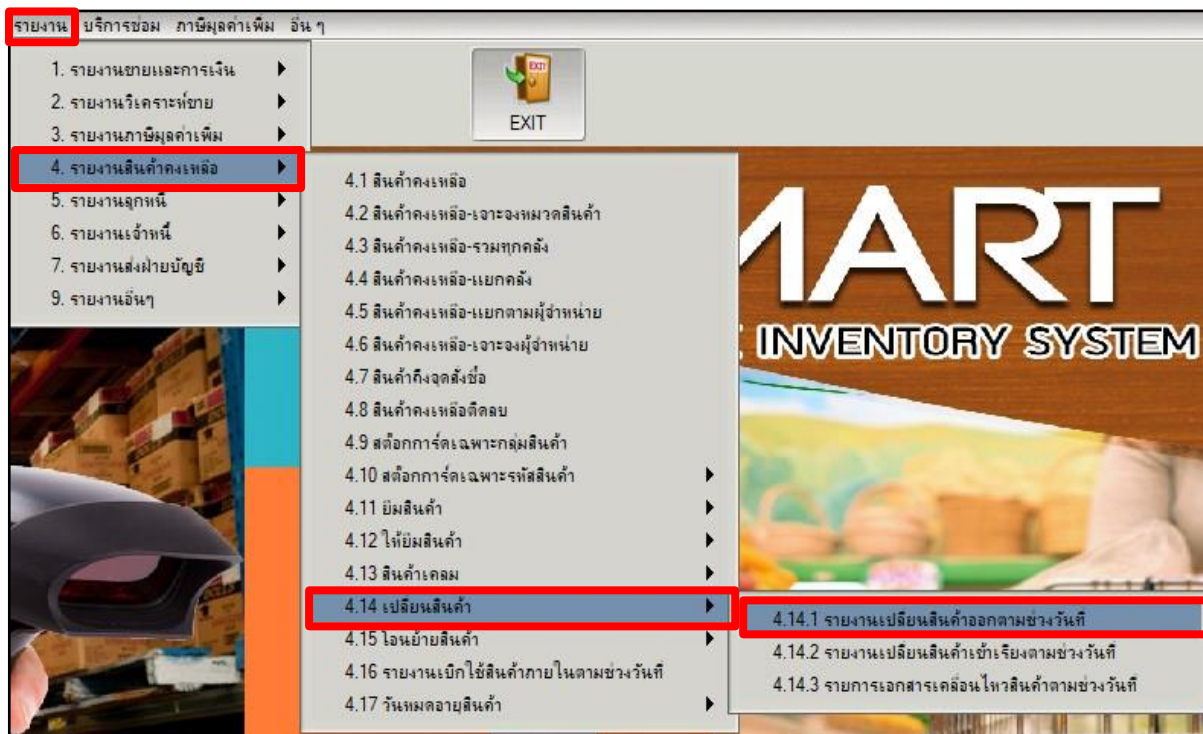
รายงาน บริการซ่อม ภาษีมูลค่าเพิ่ม อื่น ๆ

1. รายงานขายและการเงิน
2. รายงานวิเคราะห์ขาย
3. รายงานภาษีมูลค่าเพิ่ม
4. รายงานสินค้าคงเหลือ
5. รายงานลูกหนี้
6. รายงานเจ้าหนี้
7. รายงานส่งฝ่ายบัญชี
9. รายงานอื่นๆ

EXIT

EXIT

4.1 สินค้าคงเหลือ
4.2 สินค้าคงเหลือ-เจาะจงหมวดสินค้า
4.3 สินค้าคงเหลือ-รวมทุกคลัง
4.4 สินค้าคงเหลือ-แยกคลัง
4.5 สินค้าคงเหลือ-แยกตามผู้จำหน่าย
4.6 สินค้าคงเหลือ-เจาะจงผู้จำหน่าย
4.7 สินค้าถึงจุดสั่งซื้อ
4.8 สินค้าคงเหลือติดลบ
4.9 สต๊อกการ์ดเฉพาะกลุ่มสินค้า
4.10 สต๊อกการ์ดเฉพาะรหัสสินค้า
4.11 ยืมสินค้า
4.12 ให้ยืมสินค้า
4.13 สินค้าเคลม
4.14 เปลี่ยนสินค้า
4.15 โอนย้ายสินค้า
4.16 รายงานเบิกใช้สินค้าภายในตามช่วงวันที่
4.17 วันหมดอายุสินค้า

MART
INVENTORY SYSTEM

4.14.1 รายงานเปลี่ยนสินค้าออกตามช่วงวันที่
4.14.2 รายงานเปลี่ยนสินค้าเข้าเรียงตามช่วงวันที่
4.14.3 รายการเอกสารเคลื่อนไหวสินค้าตามช่วงวันที่